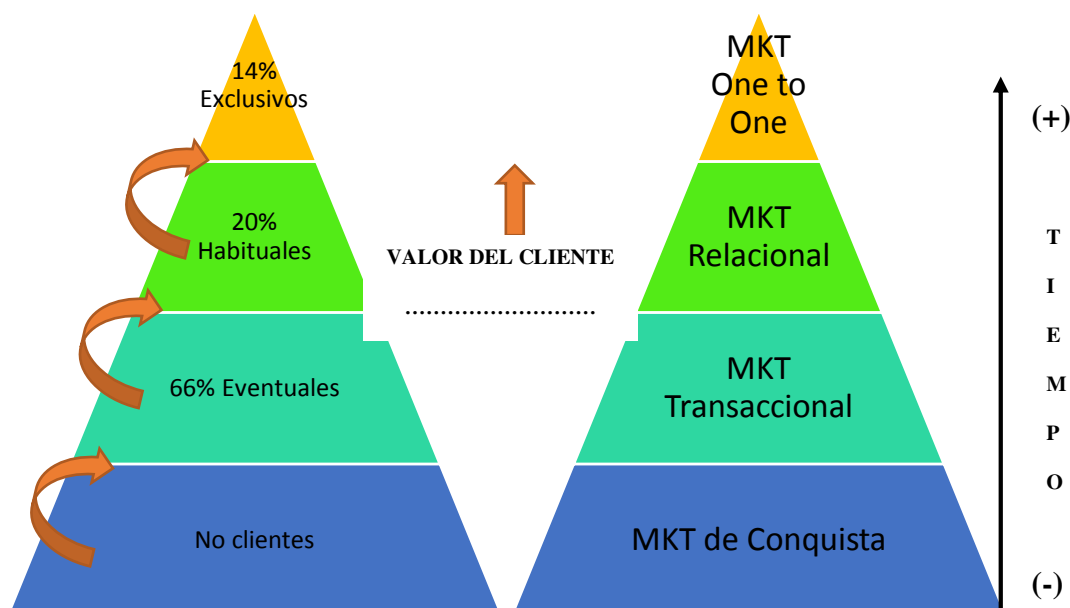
14%
Exclusivos

20%
Habituales

66% Eventuales

No clientes

VALOR DEL CLIENTE

..............................

MKT
One to
One

MKT
Relacional

MKT
Transaccional

MKT de Conquista

(+)

T
I
E
M
P
O

(-)